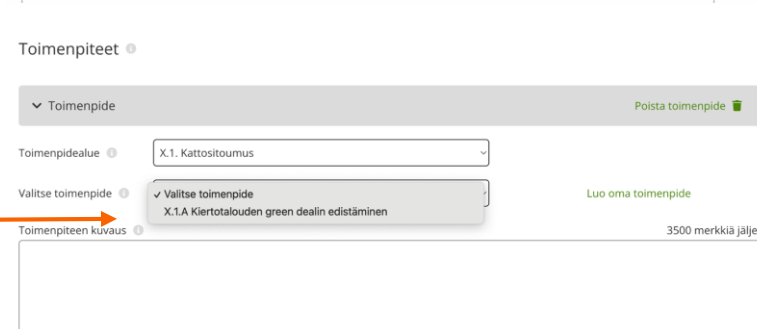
Toimenpiteet

Toimenpide

Poista toimenpide

Toimenpidealue

X.1. Kattositoumus

Valitse toimenpide

✓ Valitse toimenpide
X.1.A Kiertotalouden green dealin edistäminen

Luo oma toimenpide

Toimenpiteen kuvaus

3500 merkkiä jälje